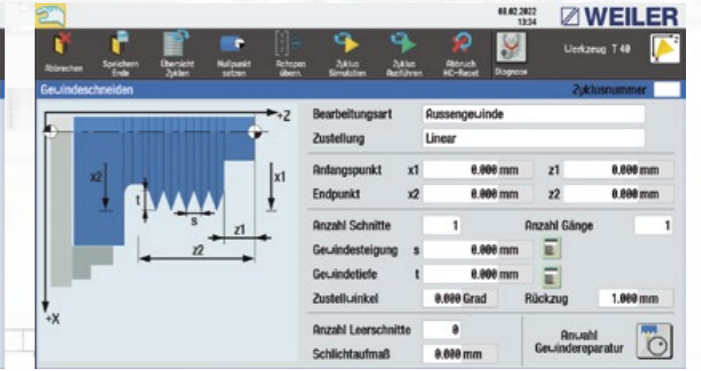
08.02.2022
13:34
WEILER

Abbrechen
Speichern Ende
Übersicht Zyklen
Nullpunkt setzen
Achspos. übern.
Zyklus Simulation
Zyklus Ausführen
Abbruch NC-Reset
Diagnose
Werkzeug T 40

Gewindeschneiden
Zyklusnummer

+Z
x2
x1
t
s
z1
z2
+X

| | | | | |
|---|---|---|---|---|
| Bearbeitungsart | Aussengewinde | | | |
| Zustellung | Linear | | | |
| Anfangspunkt | x1 | 0.000 mm | z1 | 0.000 mm |
| Endpunkt | x2 | 0.000 mm | z2 | 0.000 mm |
| Anzahl Schnitte | 1 | | Anzahl Gänge | 1 |
| Gewindesteigung | s | 0.000 mm | | |
| Gewindetiefe | t | 0.000 mm | | |
| Zustellwinkel | 0.000 Grad | | Rückzug | 1.000 mm |
| Anzahl Leerschnitte | 0 | | | |
| Schlichtaufmaß | 0.000 mm | | | |

Anwahl Gewindereparatur